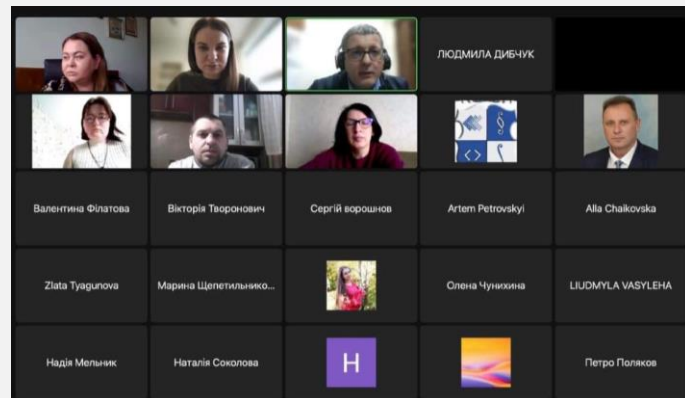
ЛЮДМИЛА ДИБЧУК

Валентина Філатова
Вікторія Творонович
Сергій ворошнов
Artem Petrovskyi
Alla Chaikovska

Zlata Tyagunova
Марина Щепетильнико...
Олена Чунихина
LIUDMYLA VASYLEHA

Надія Мельник
Наталія Соколова
H
Петро Поляков